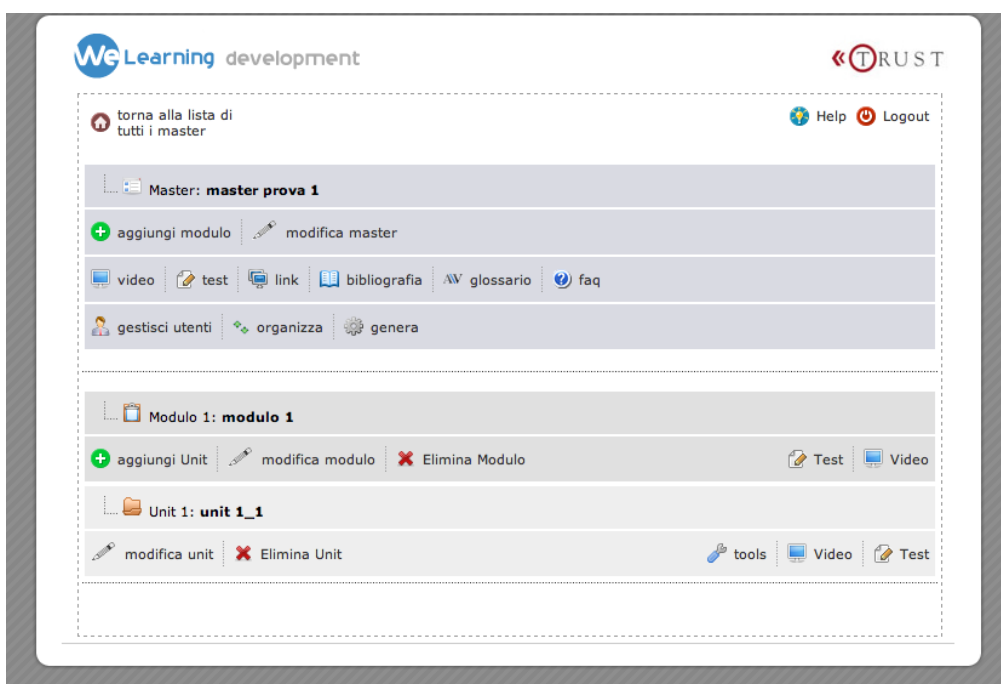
We Learning development

«TRUST

torna alla lista di tutti i master

Help Logout

Master: **master prova 1**

aggiungi modulo modifica master

video test link bibliografia glossario faq

gestisci utenti organizza genera

Modulo 1: **modulo 1**

aggiungi Unit modifica modulo Elimina Modulo Test Video

Unit 1: **unit 1_1**

modifica unit Elimina Unit tools Video Test